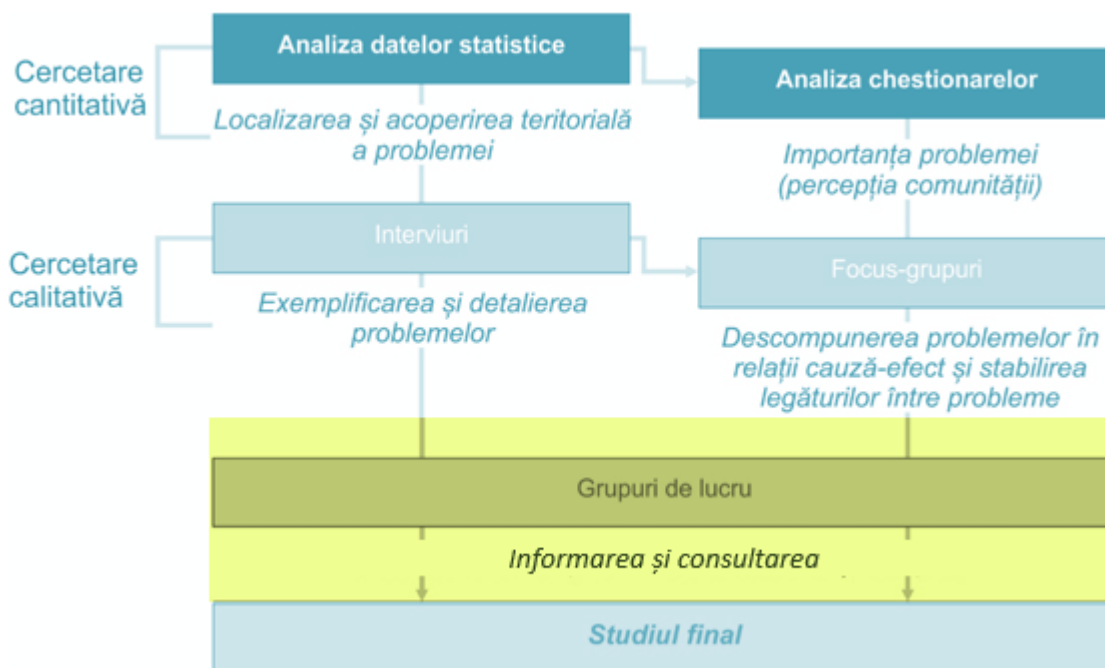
Cercetare cantitativă

Analiza datelor statistice

Localizarea și acoperirea teritorială a problemei

Analiza chestionarelor

Importanța problemei (percepția comunității)

Cercetare calitativă

Interviuri

Exemplificarea și detalierea problemelor

Focus-grupuri

Descompunerea problemelor în relații cauză-efect și stabilirea legăturilor între probleme

Grupuri de lucru

Informarea și consultarea

Studiul final